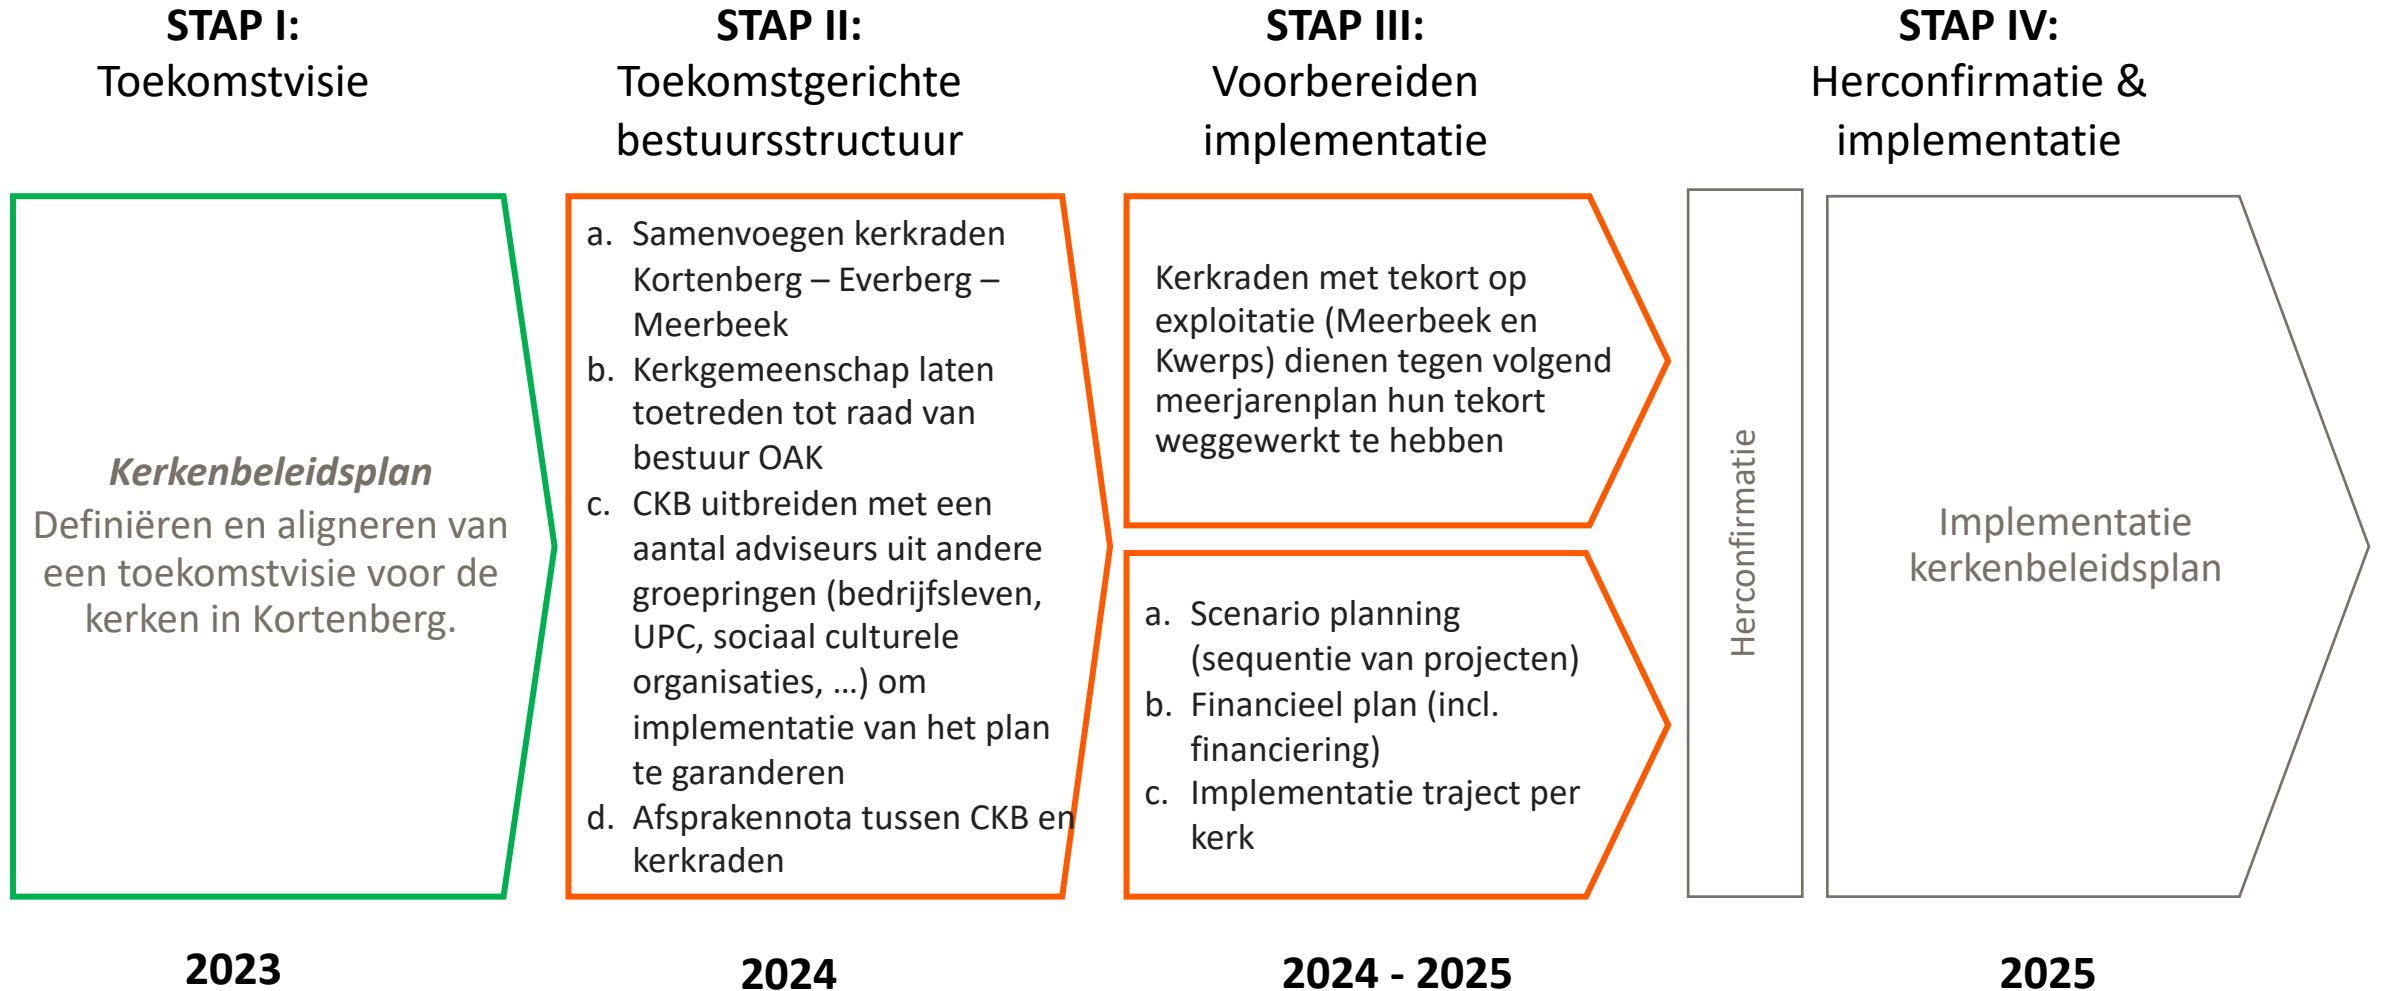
STAP I:
Toekomstvisie

STAP II:
Toekomstgerichte bestuursstructuur

STAP III:
Voorbereiden implementatie

STAP IV:
Herconfirmatie & implementatie

*Kerkenbeleidsplan*
Definiëren en aligneren van een toekomstvisie voor de kerken in Kortenberg.

a. Samenvoegen kerkraden Kortenberg – Everberg – Meerbeek
b. Kerkgemeenschap laten toetreden tot raad van bestuur OAK
c. CKB uitbreiden met een aantal adviseurs uit andere groepringen (bedrijfsleven, UPC, sociaal culturele organisaties, …) om implementatie van het plan te garanderen
d. Afsprakennota tussen CKB en kerkraden

Kerkraden met tekort op exploitatie (Meerbeek en Kwerps) dienen tegen volgend meerjarenplan hun tekort weggewerkt te hebben

a. Scenario planning (sequentie van projecten)
b. Financieel plan (incl. financiering)
c. Implementatie traject per kerk

Herconfirmatie

Implementatie kerkenbeleidsplan

2023

2024

2024 - 2025

2025